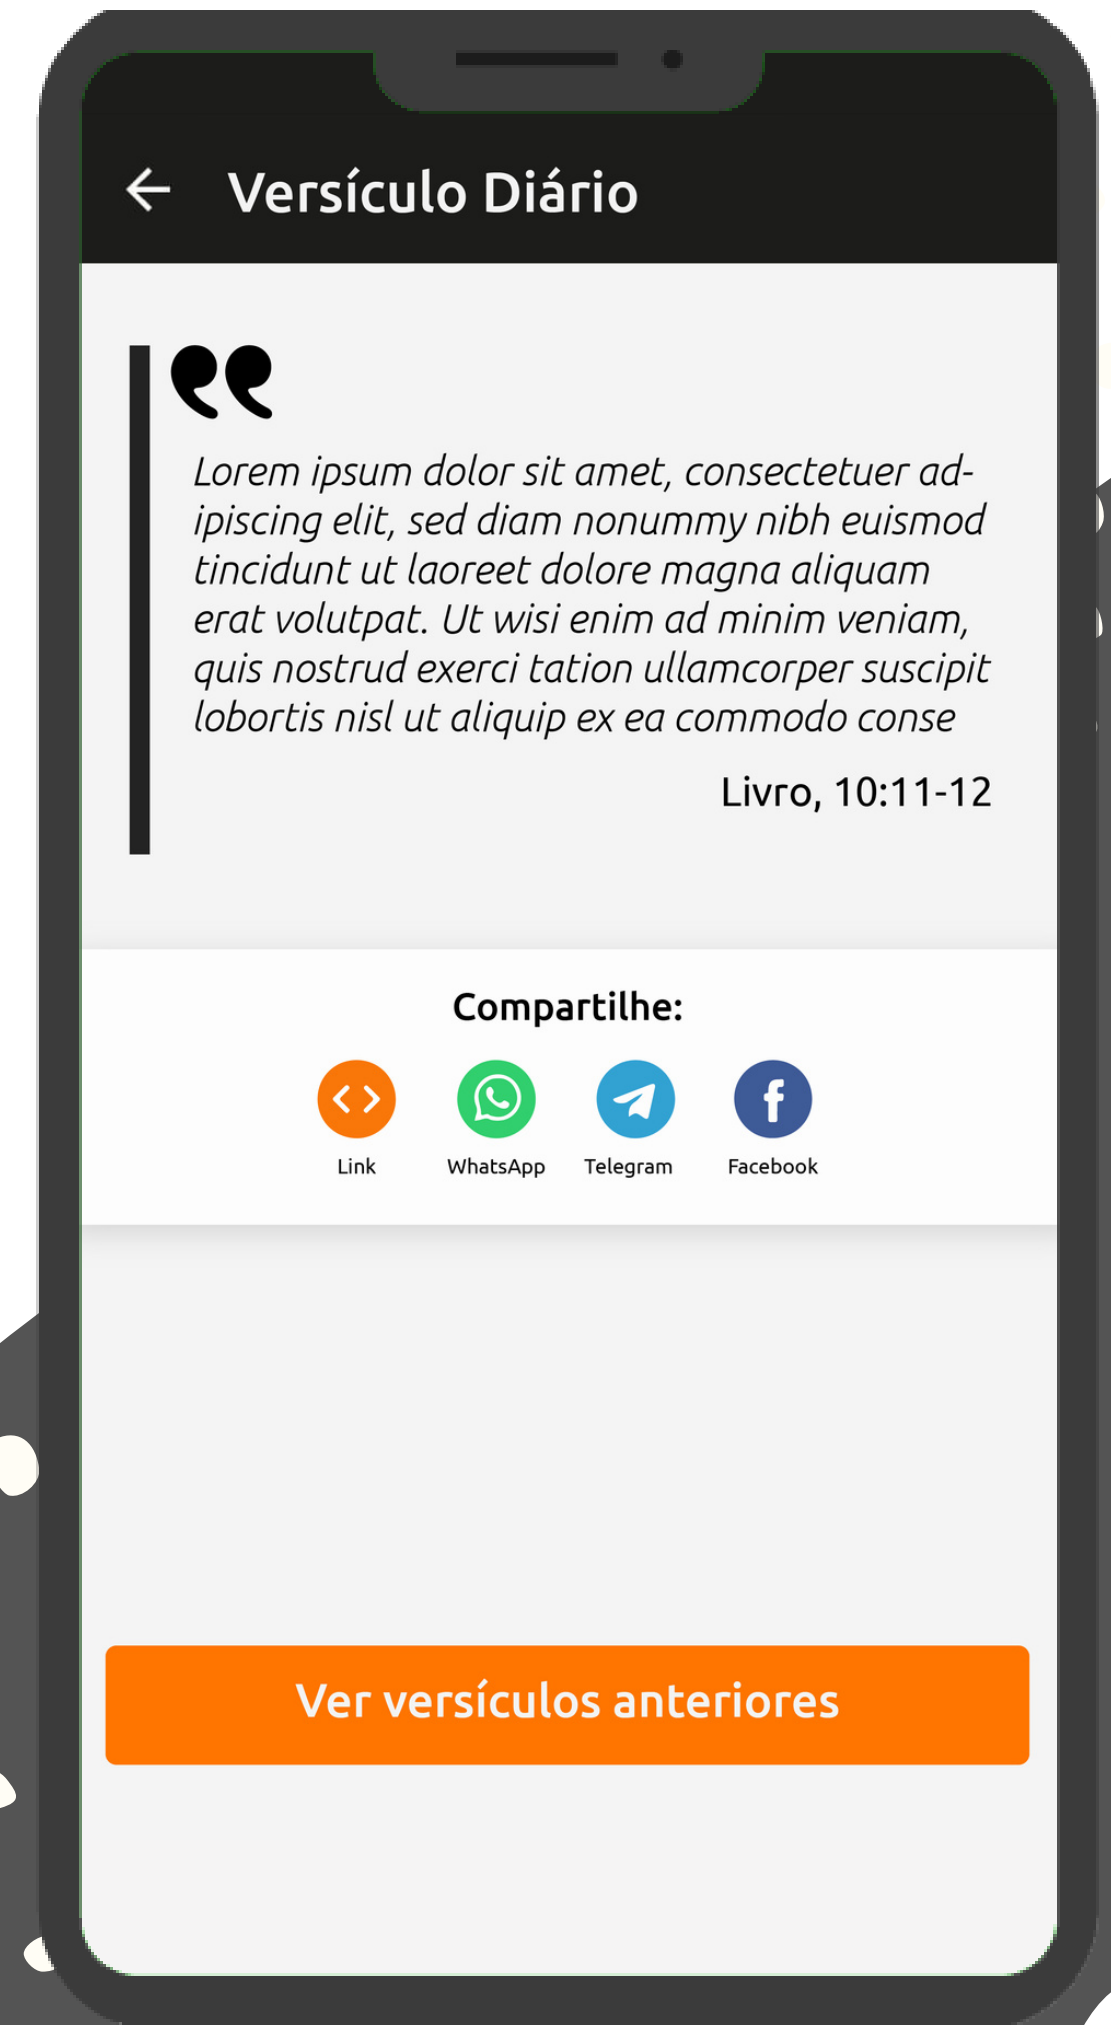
Versículo Diário

Lorem ipsum dolor sit amet, consectetuer adipiscing elit, sed diam nonummy nibh euismod tincidunt ut laoreet dolore magna aliquam erat volutpat. Ut wisi enim ad minim veniam, quis nostrud exerci tation ullamcorper suscipit lobortis nisl ut aliquip ex ea commodo conse

Livro, 10:11-12

Compartilhe:

Link
WhatsApp
Telegram
Facebook

Ver versículos anteriores